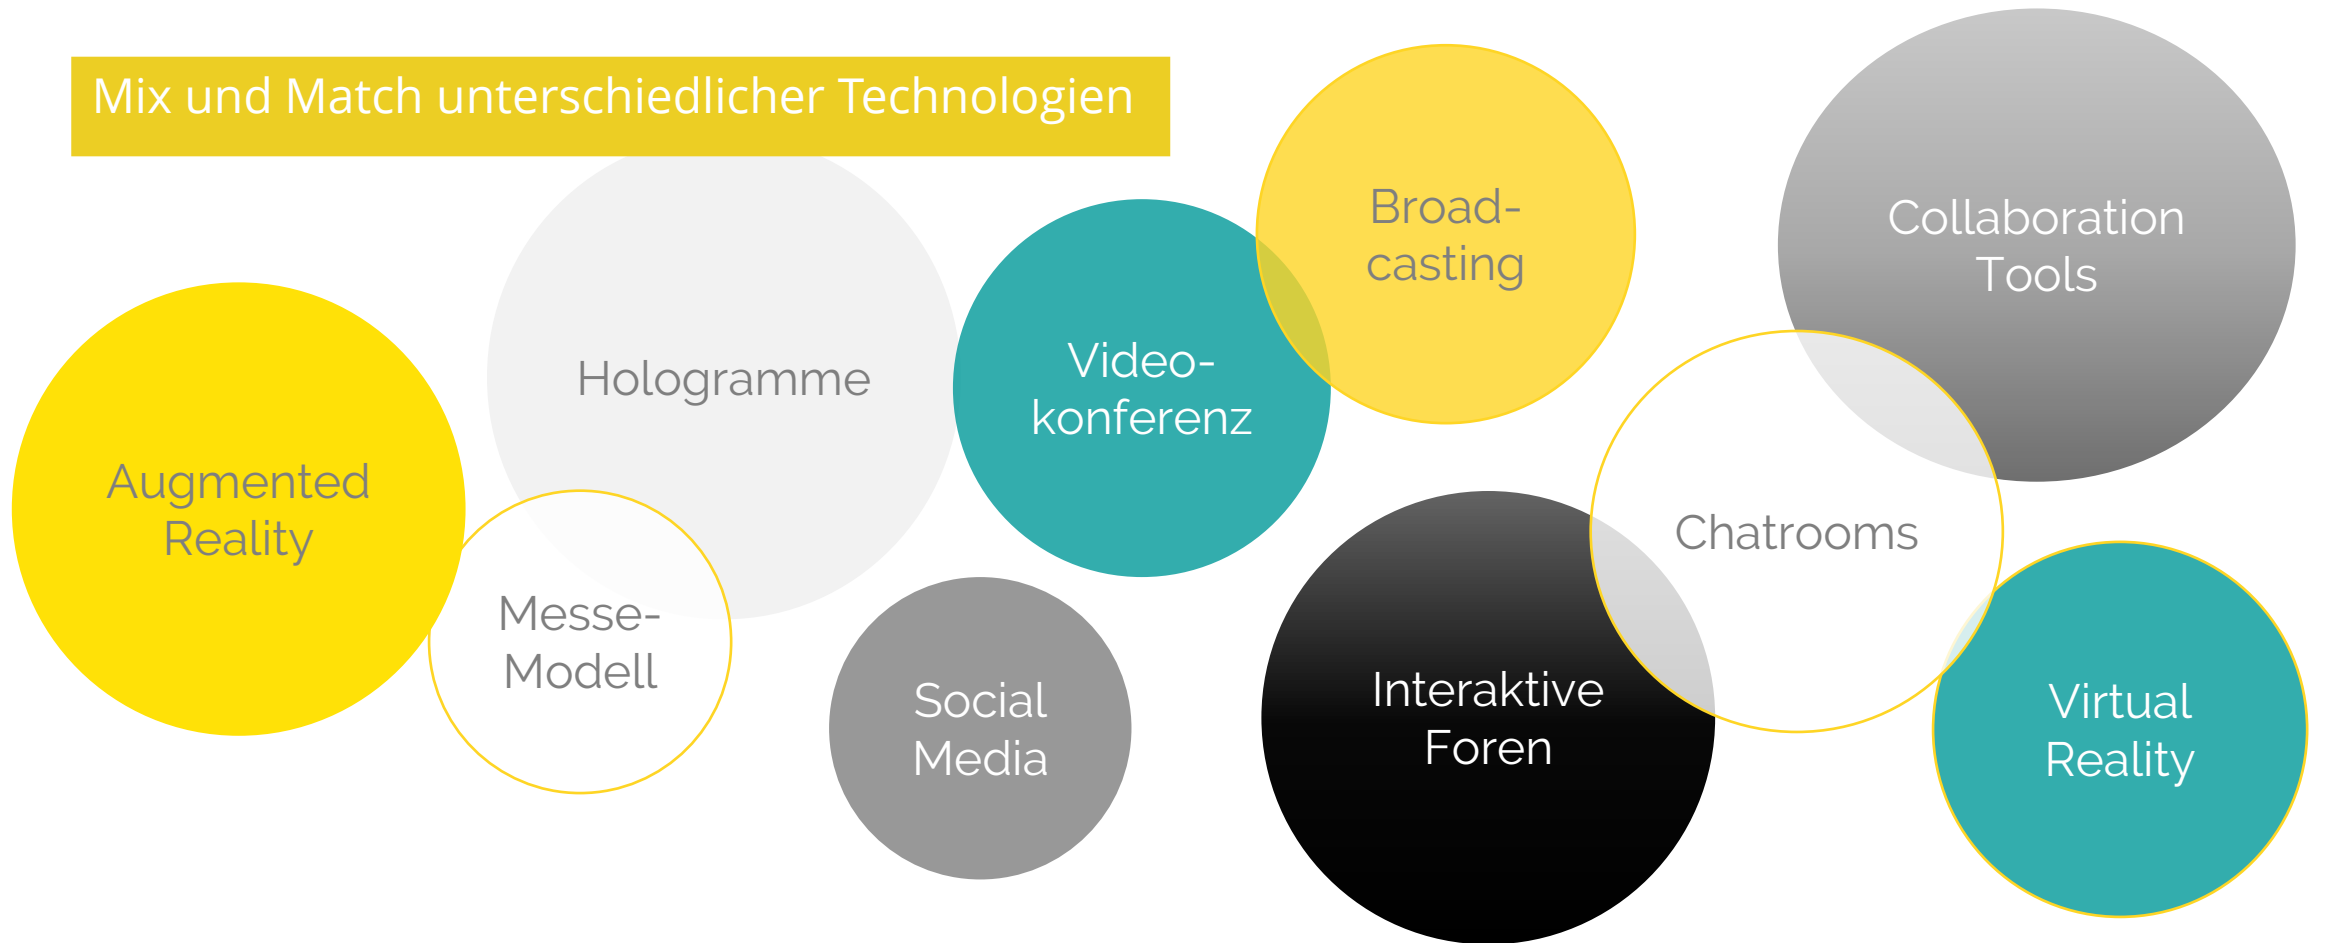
Mix und Match unterschiedlicher Technologien

Broad-casting

Collaboration Tools

Hologramme

Video-konferenz

Augmented Reality

Messe-Modell

Social Media

Chatrooms

Interaktive Foren

Virtual Reality